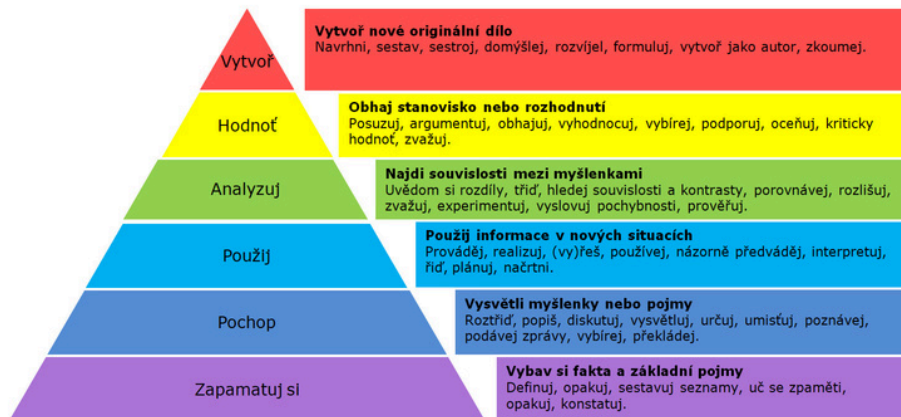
Vytvoř

Vytvoř nové originální dílo
Navrhni, sestav, sestroj, domýšlej, rozvíjel, formuluj, vytvoř jako autor, zkoumej.

Hodnoť

Obhaj stanovisko nebo rozhodnutí
Posuzuj, argumentuj, obhajuj, vyhodnocuj, vybírej, podporuj, oceňuj, kriticky hodnoť, zvažuj.

Analyzuj

Najdi souvislosti mezi myšlenkami
Uvědom si rozdíly, třiď, hledej souvislosti a kontrasty, porovnávej, rozlišuj, zvažuj, experimentuj, vyslovuj pochybnosti, prověřuj.

Použij

Použij informace v nových situacích
Prováděj, realizuj, (vy)řeš, používej, názorně předváděj, interpretuj, řiď, plánuj, načrtni.

Pochop

Vysvětli myšlenky nebo pojmy
Roztřiď, popiš, diskutuj, vysvětluj, určuj, umisťuj, poznávej, podávej zprávy, vybírej, překládej.

Zapamatuj si

Vybav si fakta a základní pojmy
Definuj, opakuj, sestavuj seznamy, uč se zpaměti, opakuj, konstatuj.